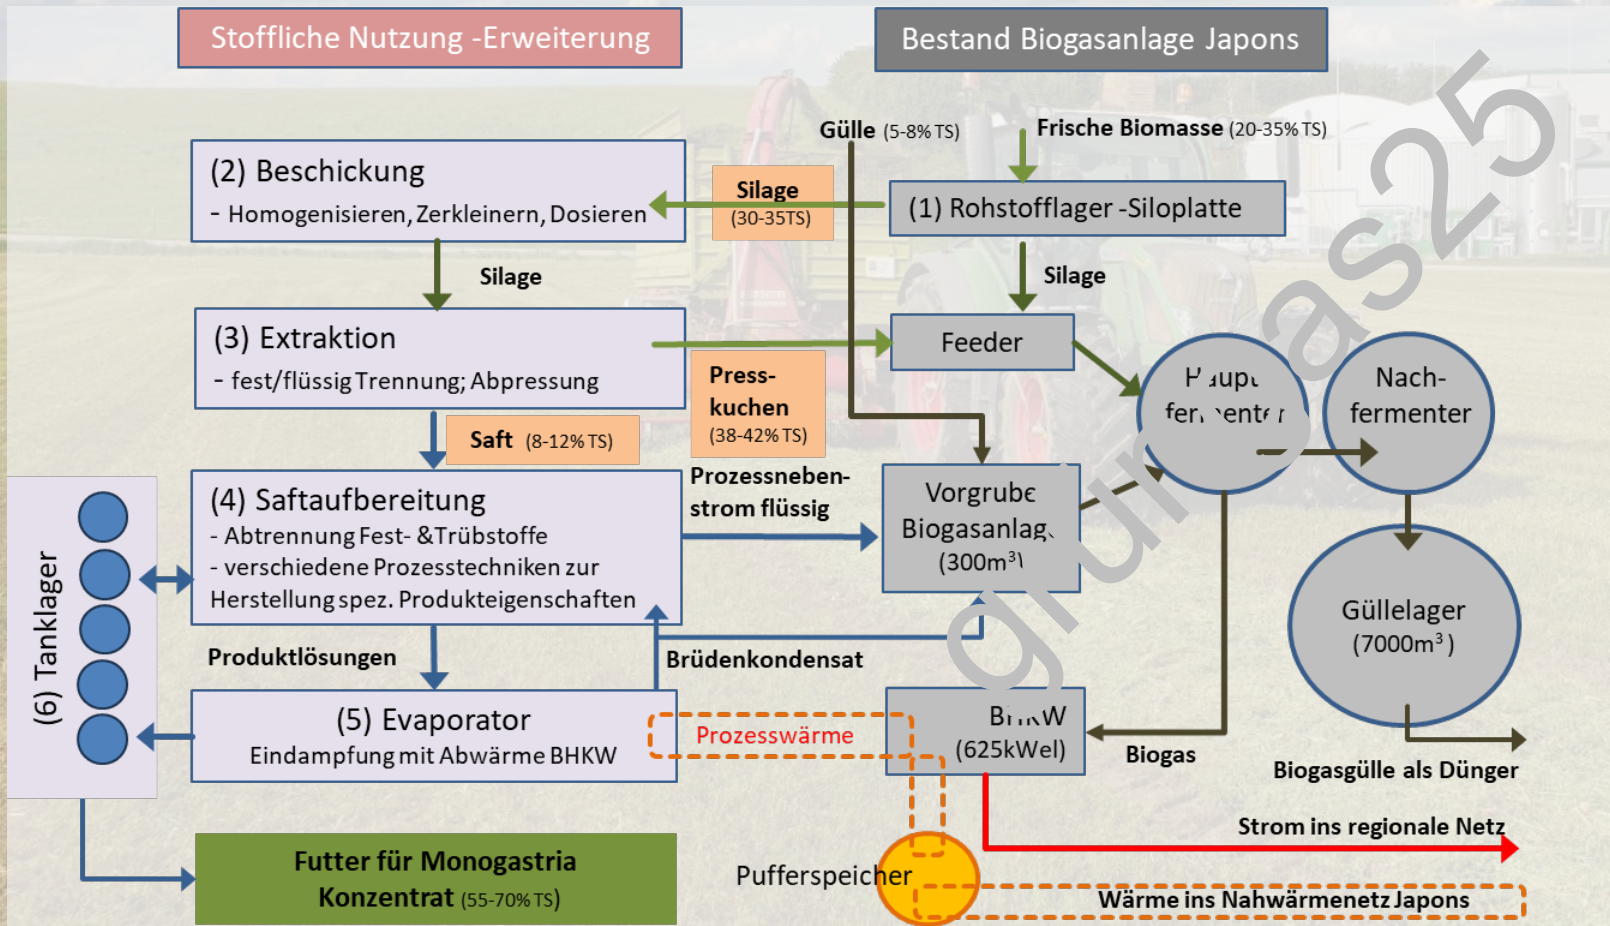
Stoffliche Nutzung -Erweiterung

Bestand Biogasanlage Japons

Gülle (5-8% TS)

Frische Biomasse (20-35% TS)

(2) Beschickung
- Homogenisieren, Zerkleinern, Dosieren

Silage (30-35TS)

(1) Rohstofflager -Siloplatte

Silage

Silage

(3) Extraktion
- fest/flüssig Trennung; Abpressung

Feeder

Press-kuchen (38-42% TS)

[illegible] fermenter

Nach-fermenter

Saft (8-12% TS)

(6) Tanklager

(4) Saftaufbereitung
- Abtrennung Fest- & Trübstoffe
- verschiedene Prozesstechniken zur Herstellung spez. Produkteigenschaften

Prozessneben-strom flüssig

Vorgrube Biogasanlag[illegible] (300m³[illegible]

Güllelager (7000m³)

Produktlösungen

Brüdenkondensat

(5) Evaporator
Eindampfung mit Abwärme BHKW

Prozesswärme

B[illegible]W (625kWel)

Biogas

Biogasgülle als Dünger

Strom ins regionale Netz

Futter für Monogastria
Konzentrat (55-70% TS)

Pufferspeicher

Wärme ins Nahwärmenetz Japons

gur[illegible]as25